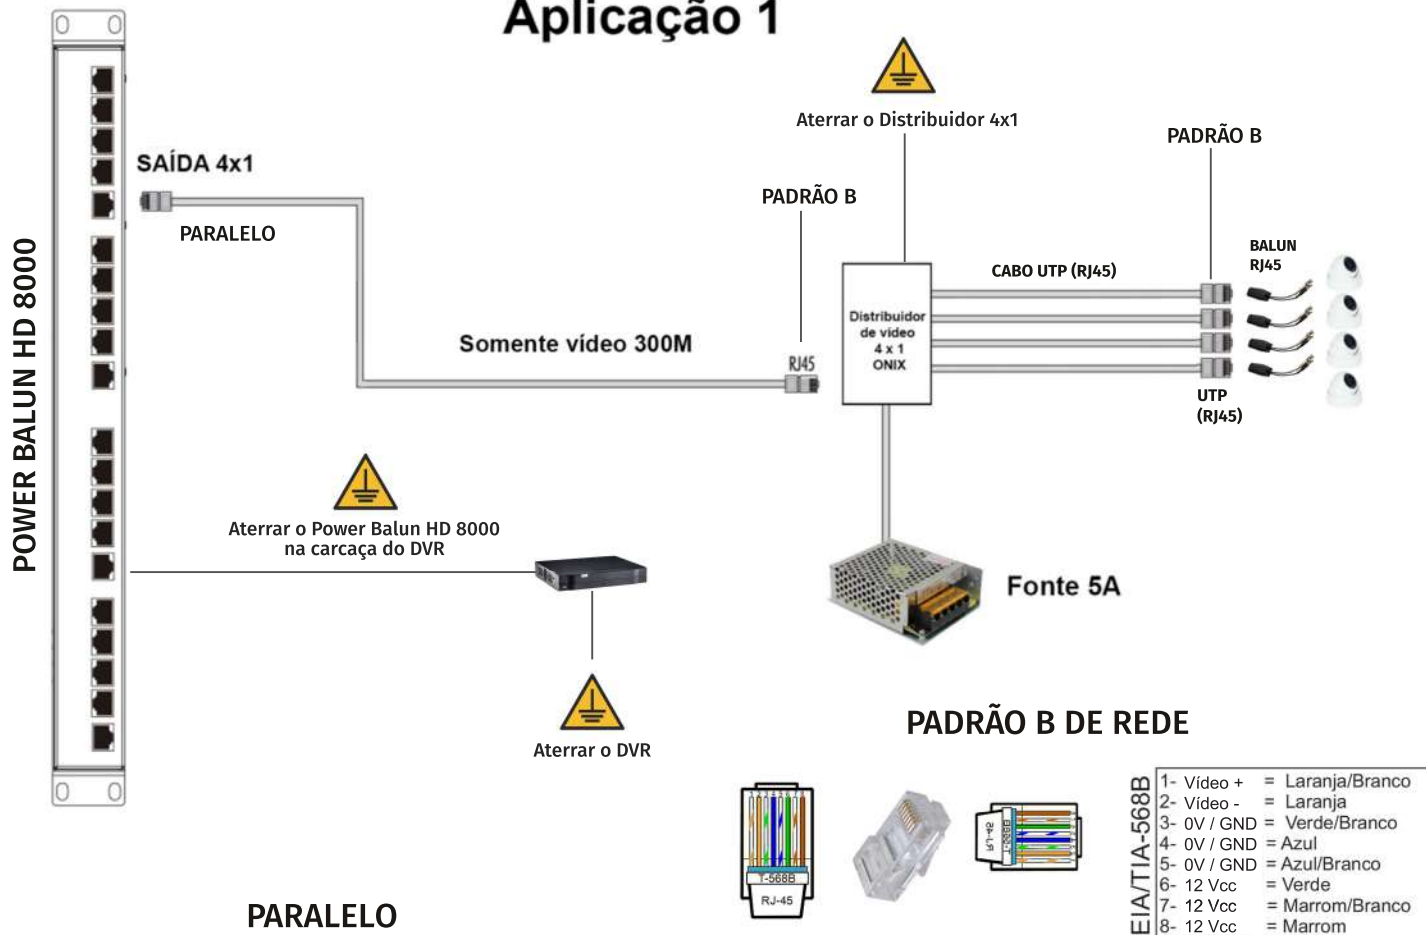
Aplicação 1

POWER BALUN HD 8000

SAÍDA 4x1

PARALELO

Aterrar o Distribuidor 4x1

PADRÃO B

PADRÃO B

BALUN RJ45

CABO UTP (RJ45)

Distribuidor de vídeo 4 x 1 ONIX

Somente vídeo 300M

RJ45

UTP (RJ45)

Aterrar o Power Balun HD 8000 na carcaça do DVR

Fonte 5A

Aterrar o DVR

PADRÃO B DE REDE

T-568B

RJ-45

PARALELO

EIA/TIA-568B

| | | |
|---|---|---|
| 1- Vídeo + | = | Laranja/Branco |
| 2- Vídeo - | = | Laranja |
| 3- 0V / GND | = | Verde/Branco |
| 4- 0V / GND | = | Azul |
| 5- 0V / GND | = | Azul/Branco |
| 6- 12 Vcc | = | Verde |
| 7- 12 Vcc | = | Marrom/Branco |
| 8- 12 Vcc | = | Marrom |